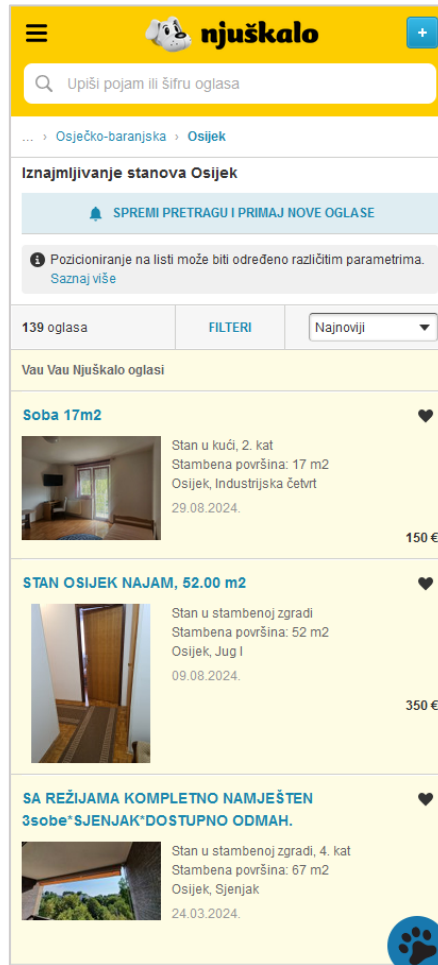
njuškalo

+

Upiši pojam ili šifru oglasa

... › Osječko-baranjska › Osijek

Iznajmljivanje stanova Osijek

SPREMI PRETRAGU I PRIMAJ NOVE OGLASE

Pozicioniranje na listi može biti određeno različitim parametrima. Saznaj više

139 oglasa

FILTERI

Najnoviji

Vau Vau Njuškalo oglasi

Soba 17m2

Stan u kući, 2. kat
Stambena površina: 17 m2
Osijek, Industrijska četvrt
29.08.2024.

150 €

STAN OSIJEK NAJAM, 52.00 m2

Stan u stambenoj zgradi
Stambena površina: 52 m2
Osijek, Jug I
09.08.2024.

350 €

SA REŽIJAMA KOMPLETNO NAMJEŠTEN 3sobe*SJENJAK*DOSTUPNO ODMAH.

Stan u stambenoj zgradi, 4. kat
Stambena površina: 67 m2
Osijek, Sjenjak
24.03.2024.